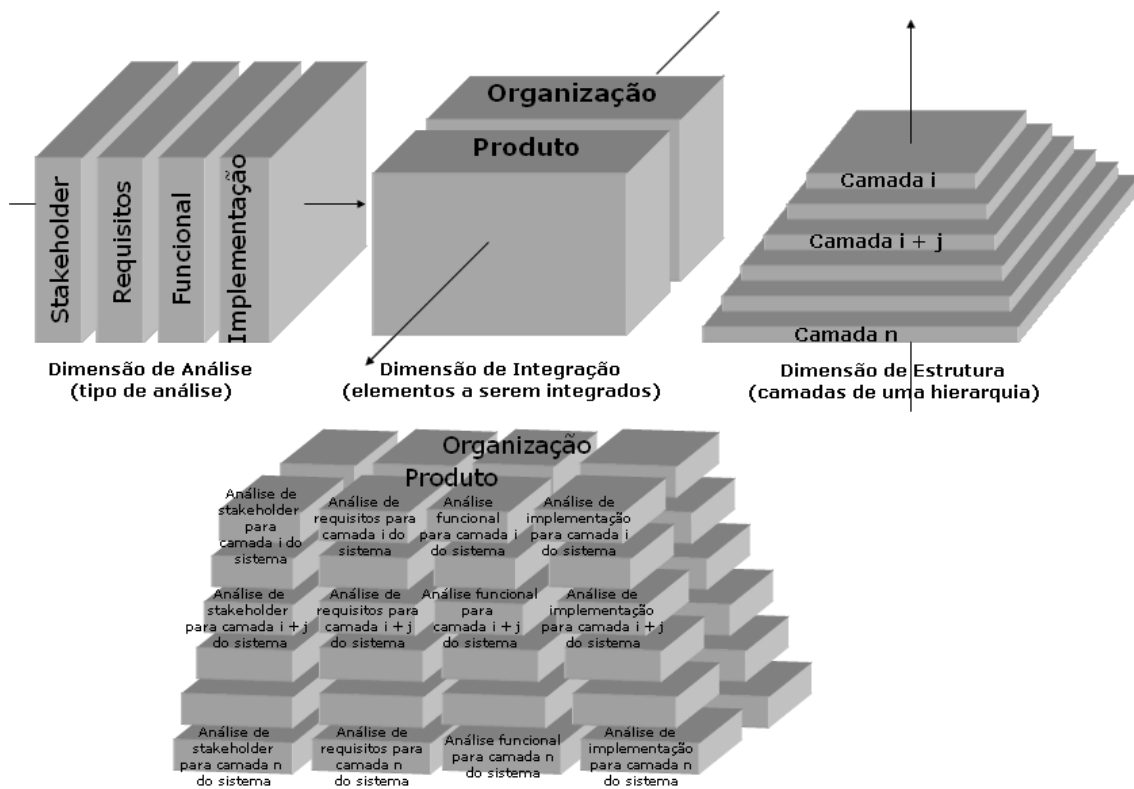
Stakeholder

Requisitos

Funcional

Implementação

Dimensão de Análise (tipo de análise)

Organização

Produto

Dimensão de Integração (elementos a serem integrados)

Camada i

Camada i + j

Camada n

Dimensão de Estrutura (camadas de uma hierarquia)

Organização

Produto

Análise de stakeholder para camada i do sistema

Análise de requisitos para camada i do sistema

Análise funcional para camada i do sistema

Análise de implementação para camada i do sistema

Análise de stakeholder para camada i + j do sistema

Análise de requisitos para camada i + j do sistema

Análise funcional para camada i + j do sistema

Análise de implementação para camada i + j do sistema

Análise de stakeholder para camada n do sistema

Análise de requisitos para camada n do sistema

Análise funcional para camada n do sistema

Análise de implementação para camada n do sistema